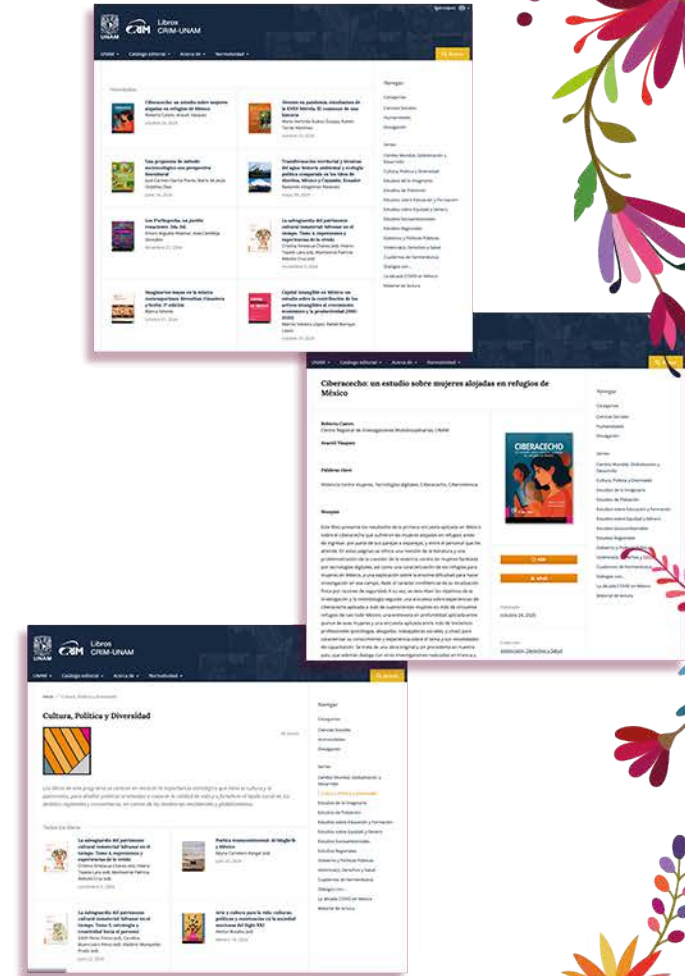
UNAM CRIM Libros CRIM-UNAM

UNAM Catálogo editorial Acerca de Normatividad

Novedades

Ciberacecho: un estudio sobre mujeres alojadas en refugios de México

Una propuesta de método socioecológico con perspectiva biocultural

Los Purhépecha, su pueblo trascienden

Imaginarios trans en la música contemporánea

Transformaciones territoriales

La salvaguardia del patrimonio cultural inmaterial

Capital intangible en México

Navegar

Categorías

Ciencias Sociales

Humanidades

Divulgación

Series

Ciberacecho: un estudio sobre mujeres alojadas en refugios de México

Roberto Castro

Centro Regional de Investigaciones Multidisciplinarias, UNAM

Anaceli Vázquez

Palabras clave

Violencia contra mujeres, Tecnologías digitales, Ciberacecho, Ciberviolencia

Resumen

CIBERACECHO

Publicado

octubre 24, 2024

Colección

Violencia, Derechos y Salud

Libros CRIM-UNAM

Inicio / Cultura, Política y Diversidad

Cultura, Política y Diversidad

Navegar

Categorías

Ciencias Sociales

Humanidades

Divulgación

Series

Cultura, Política y Diversidad

Todos los libros

La salvaguardia del patrimonio cultural inmaterial

Poética transcontinental

La salvaguardia del patrimonio cultural inmaterial

Arte y cultura para la vida